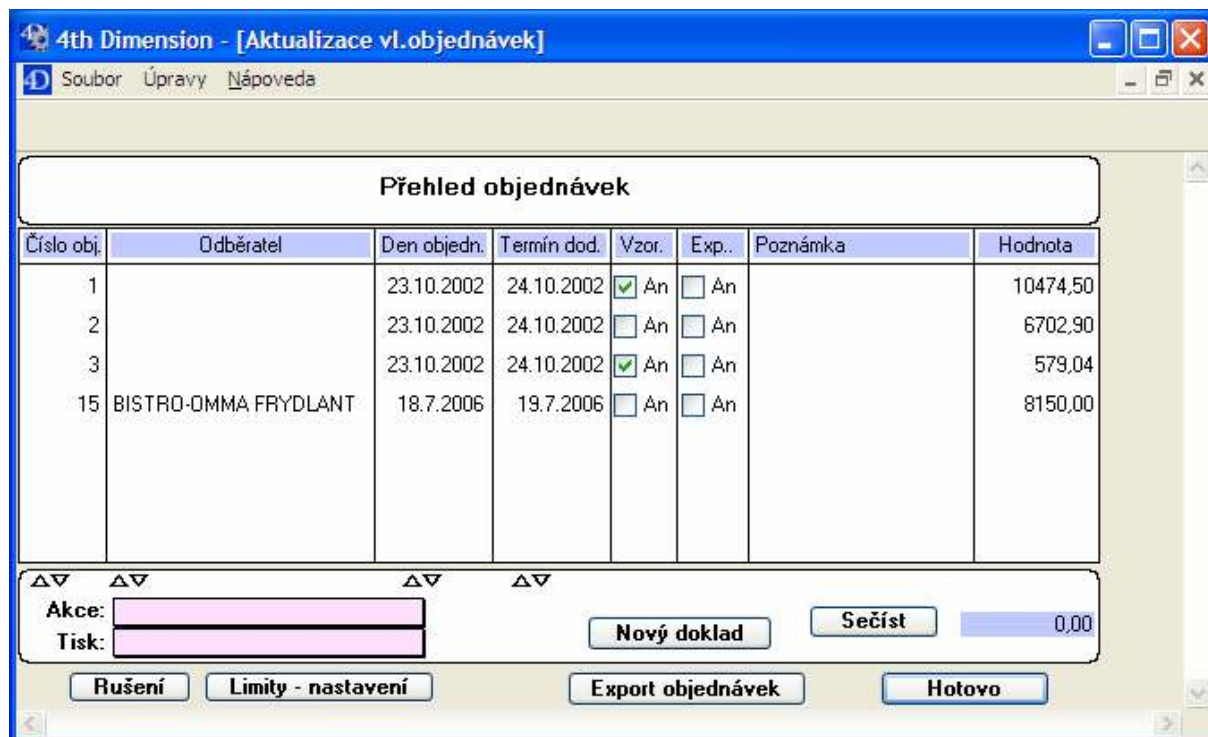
4th Dimension - [Aktualizace vl.objednávek]

Soubor Úpravy Nápoveda

Přehled objednávek

| Číslo obj. | Odběratel | Den objedn. | Termín dod. | Vzor. | Exp.. | Poznámka | Hodnota |
|---|---|---|---|---|---|---|---|
| 1 | | 23.10.2002 | 24.10.2002 | An | An | | 10474,50 |
| 2 | | 23.10.2002 | 24.10.2002 | An | An | | 6702,90 |
| 3 | | 23.10.2002 | 24.10.2002 | An | An | | 579,04 |
| 15 | BISTRO-OMMA FRYDLANT | 18.7.2006 | 19.7.2006 | An | An | | 8150,00 |

Akce:
Tisk:

Nový doklad

Sečíst

0,00

Rušení

Limity - nastavení

Export objednávek

Hotovo